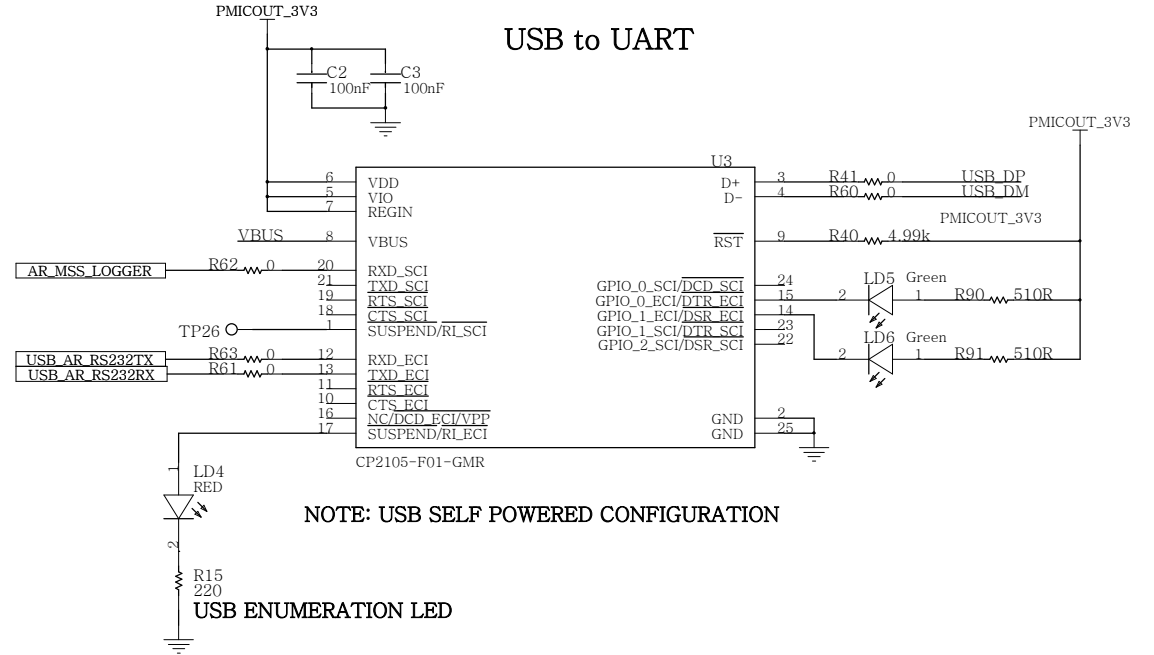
PMICOUT_3V3

USB to UART

C2
100nF
C3
100nF

PMICOUT_3V3

U3

6 VDD
5 VIO
7 REGIN
VBUS 8 VBUS
AR_MSS_LOGGER R62 0 20 RXD_SCI
21 TXD_SCI
19 RTS_SCI
18 CTS_SCI
TP26 1 SUSPEND/RI_SCI
USB_AR_RS232TX R63 0 12 RXD_ECI
USB_AR_RS232RX R61 0 13 TXD_ECI
11 RTS_ECI
10 CTS_ECI
16 NC/DCD_ECI/VPP
17 SUSPEND/RI_ECI

D+ 3 R41 0 USB_DP
D- 4 R60 0 USB_DM
PMICOUT_3V3
$\overline{RST}$ 9 R40 4.99k
GPIO_0_SCI/$\overline{DCD\_SCI}$ 24
GPIO_0_ECI/$\overline{DTR\_ECI}$ 15
GPIO_1_ECI/$\overline{DSR\_ECI}$ 14
GPIO_1_SCI/$\overline{DTR\_SCI}$ 23
GPIO_2_SCI/DSR_SCI 22
GND 2
GND 25

LD5 Green
2 1 R90 510R
LD6 Green
2 1 R91 510R

CP2105-F01-GMR

1
LD4
RED
2
R15
220

NOTE: USB SELF POWERED CONFIGURATION

USB ENUMERATION LED